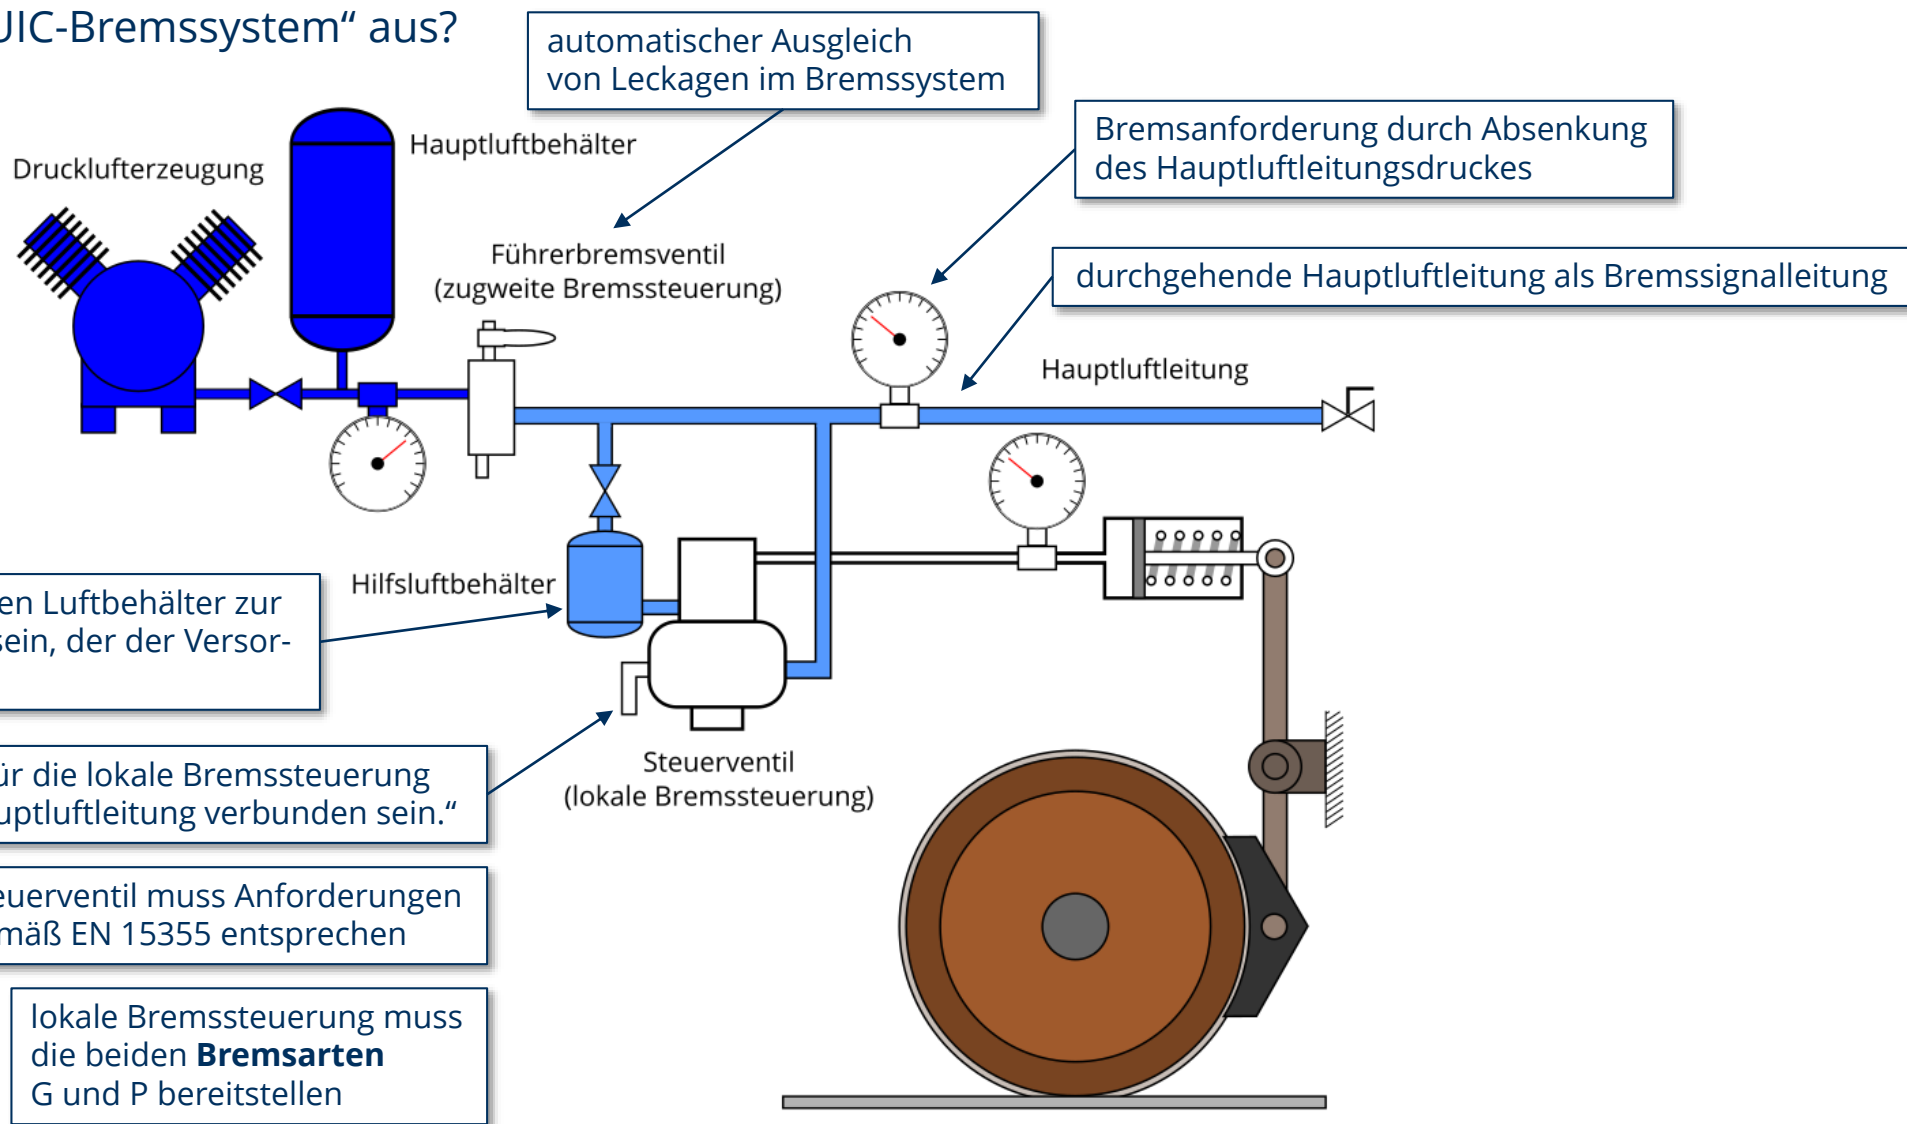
JIC-Bremssystem“ aus?

automatischer Ausgleich von Leckagen im Bremssystem

Bremsanforderung durch Absenkung des Hauptluftleitungsdruckes

durchgehende Hauptluftleitung als Bremssignalleitung

Drucklufterzeugung

Hauptluftbehälter

Führerbremsventil (zugweite Bremssteuerung)

Hauptluftleitung

Hilfsluftbehälter

en Luftbehälter zur sein, der der Versor-

ür die lokale Bremssteuerung uptluftleitung verbunden sein.“

Steuerventil (lokale Bremssteuerung)

euerventil muss Anforderungen mäß EN 15355 entsprechen

lokale Bremssteuerung muss die beiden **Bremsarten** G und P bereitstellen